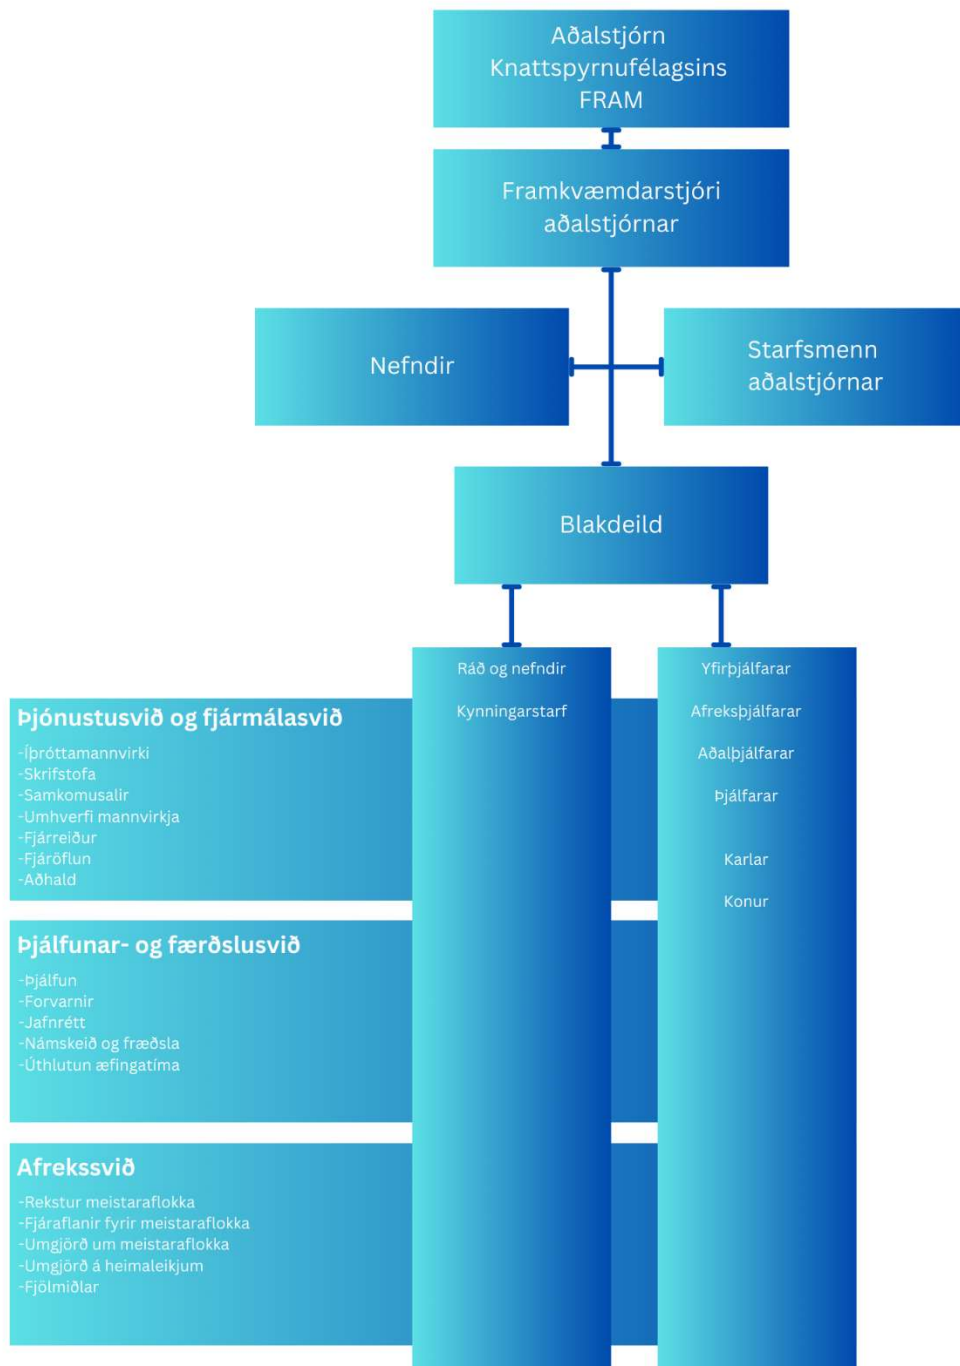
Aðalstjórn Knattspyrnufélagsins FRAM

Framkvæmdarstjóri aðalstjórnar

Nefndir

Starfsmenn aðalstjórnar

Blakdeild

Ráð og nefndir

Kynningarstarf

Yfirþjálfarar

Afreksþjálfarar

Aðalþjálfarar

Þjálfarar

Karlar

Konur

Þjónustusvið og fjármálasvið

-Íþróttamannvirki
-Skrifstofa
-Samkomusalir
-Umhverfi mannvirkja
-Fjárreiður
-Fjáröflun
-Aðhald

Þjálfunar- og færðslusvið

-Þjálfun
-Forvarnir
-Jafnrétt
-Námskeið og fræðsla
-Úthlutun æfingatíma

Afrekssvið

-Rekstur meistaraflokka
-Fjáraflanir fyrir meistaraflokka
-Umgjörð um meistaraflokka
-Umgjörð á heimaleikjum
-Fjölmiðlar